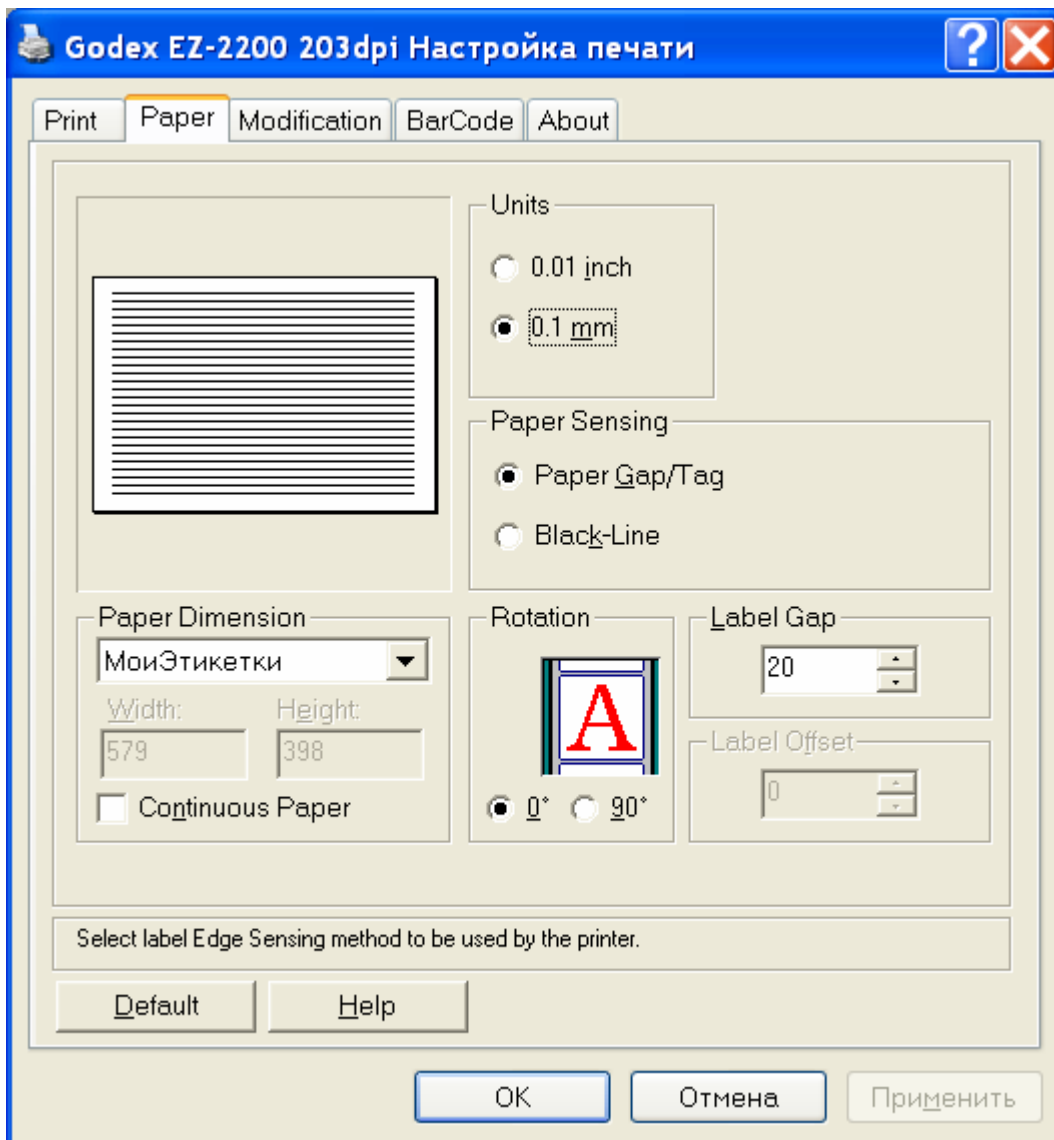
Godex EZ-2200 203dpi Настройка печати

Print | Paper | Modification | BarCode | About

Units
0.01 inch
0.1 mm

Paper Sensing
Paper Gap/Tag
Black-Line

Paper Dimension
МоиЭтикетки
Width: 579
Height: 398
Continuous Paper

Rotation
A
0° 90°

Label Gap
20

Label Offset
0

Select label Edge Sensing method to be used by the printer.

Default
Help

OK
Отмена
Применить